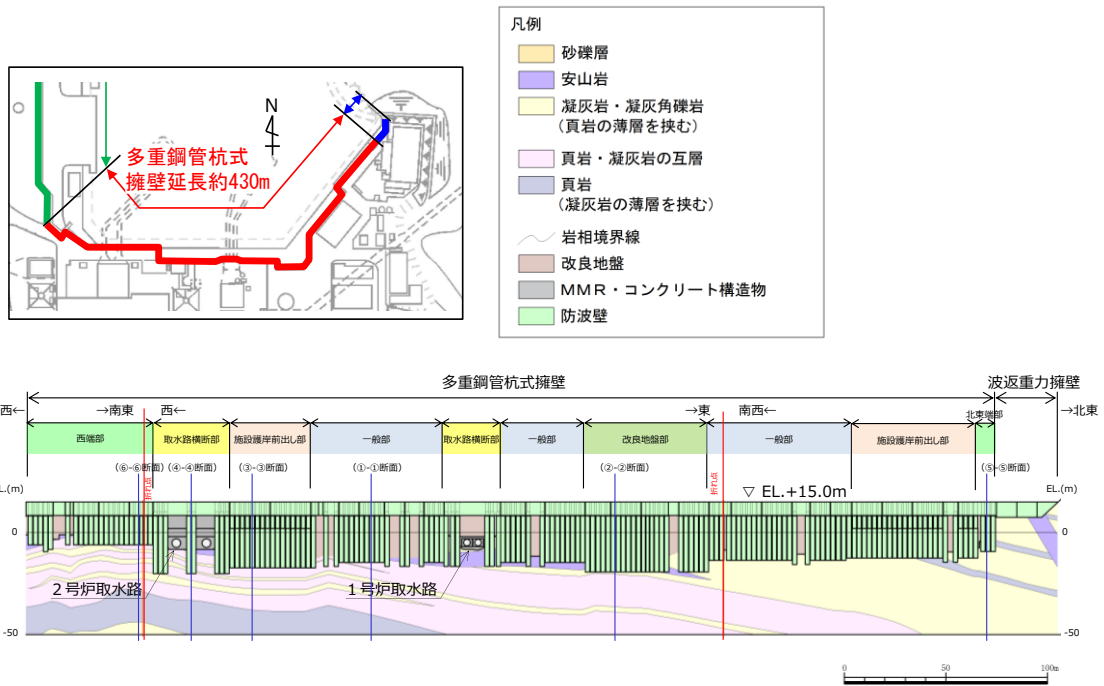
凡例
砂礫層
安山岩
凝灰岩・凝灰角礫岩
（頁岩の薄層を挟む）
頁岩・凝灰岩の互層
頁岩
（凝灰岩の薄層を挟む）
岩相境界線
改良地盤
ＭＭＲ・コンクリート構造物
防波壁

N

多重鋼管杭式
擁壁延長約430m

多重鋼管杭式擁壁
波返重力擁壁

西← →南東 西← →東 南西← →北東

| 西端部 | 取水路横断部 | 施設護岸前出し部 | 一般部 | 取水路横断部 | 一般部 | 改良地盤部 | 一般部 | 施設護岸前出し部 | 北東端部 |
|---|---|---|---|---|---|---|---|---|---|

（⑥-⑥断面）（④-④断面）（③-③断面）（①-①断面）（②-②断面）（⑤-⑤断面）

折れ点
折れ点

EL.(m)
▽ EL.+15.0m
0
-50
EL.(m)
0
-50

２号炉取水路
１号炉取水路

0 50 100m